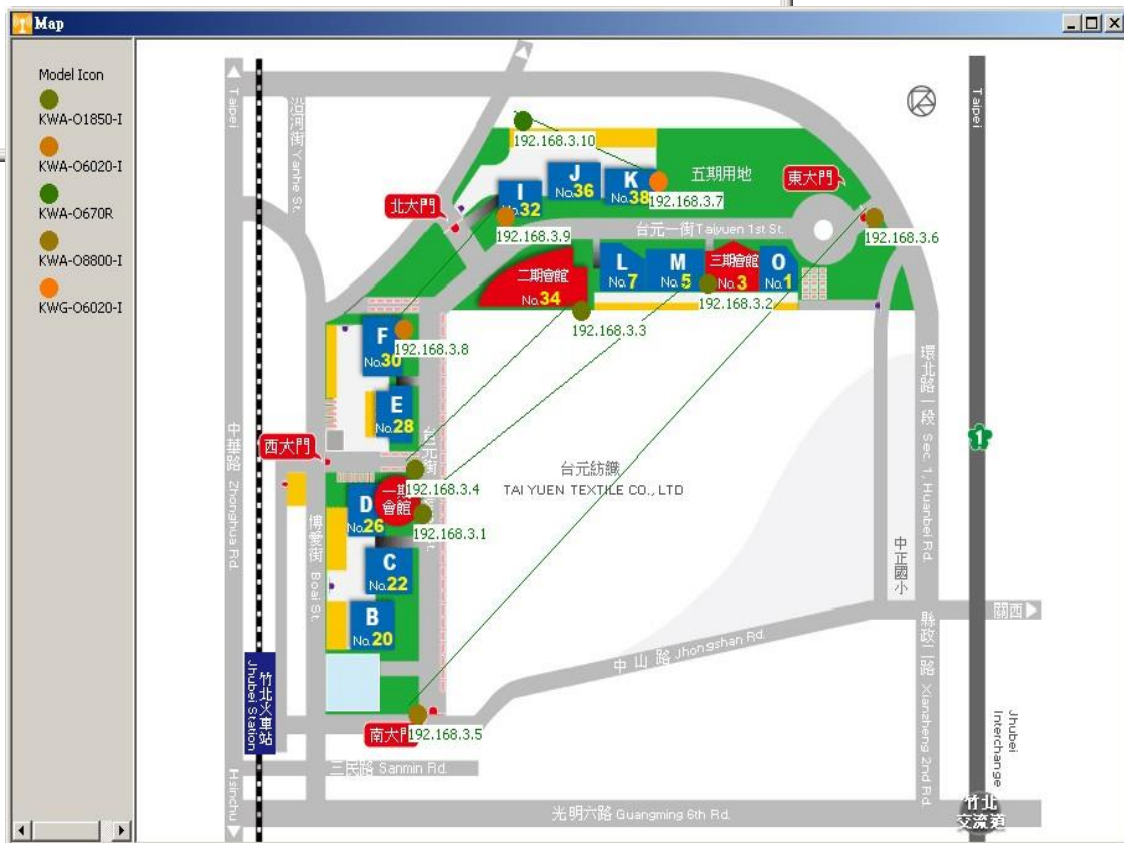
Map

Model Icon
KWA-O1850-I
KWA-O6020-I
KWA-O670R
KWA-O8800-I
KWG-O6020-I

Taipei
沿河街 Yanhe St.
192.168.3.10
J No.36
K No.38
192.168.3.7
五期用地
東大門
北大門
I No.32
192.168.3.9
台元一街 Taiyuen 1st St.
192.168.3.6
Taipei
二期會館 No.34
L No.7
M No.5
三期會館 No.3
O No.1
192.168.3.2
192.168.3.3
F No.30
192.168.3.8
E No.28
環北路一段 Sec. 1, Huanbei Rd
西大門
中華路 Zhonghua Rd.
台元街
台元紡織
TAI YUEN TEXTILE CO., LTD
192.168.3.4
一期會館
D No.26
192.168.3.1
博愛街 Boai St.
C No.22
中正國小
B No.20
關西
中山路 Jhongshan Rd.
竹北火車站 Jhubei Station
縣政二路 Xianzheng 2nd Rd
Jhubei Interchange
南大門
192.168.3.5
三民路 Sanmin Rd.
Hsinchu
光明六路 Guangming 6th Rd.
竹北交流道